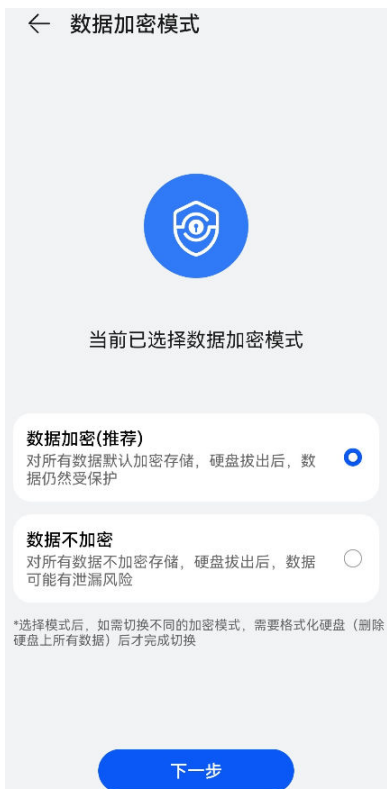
← 数据加密模式

当前已选择数据加密模式

数据加密(推荐)
对所有数据默认加密存储，硬盘拔出后，数据仍然受保护

数据不加密
对所有数据不加密存储，硬盘拔出后，数据可能有泄漏风险

*选择模式后，如需切换不同的加密模式，需要格式化硬盘（删除硬盘上所有数据）后才完成切换

下一步